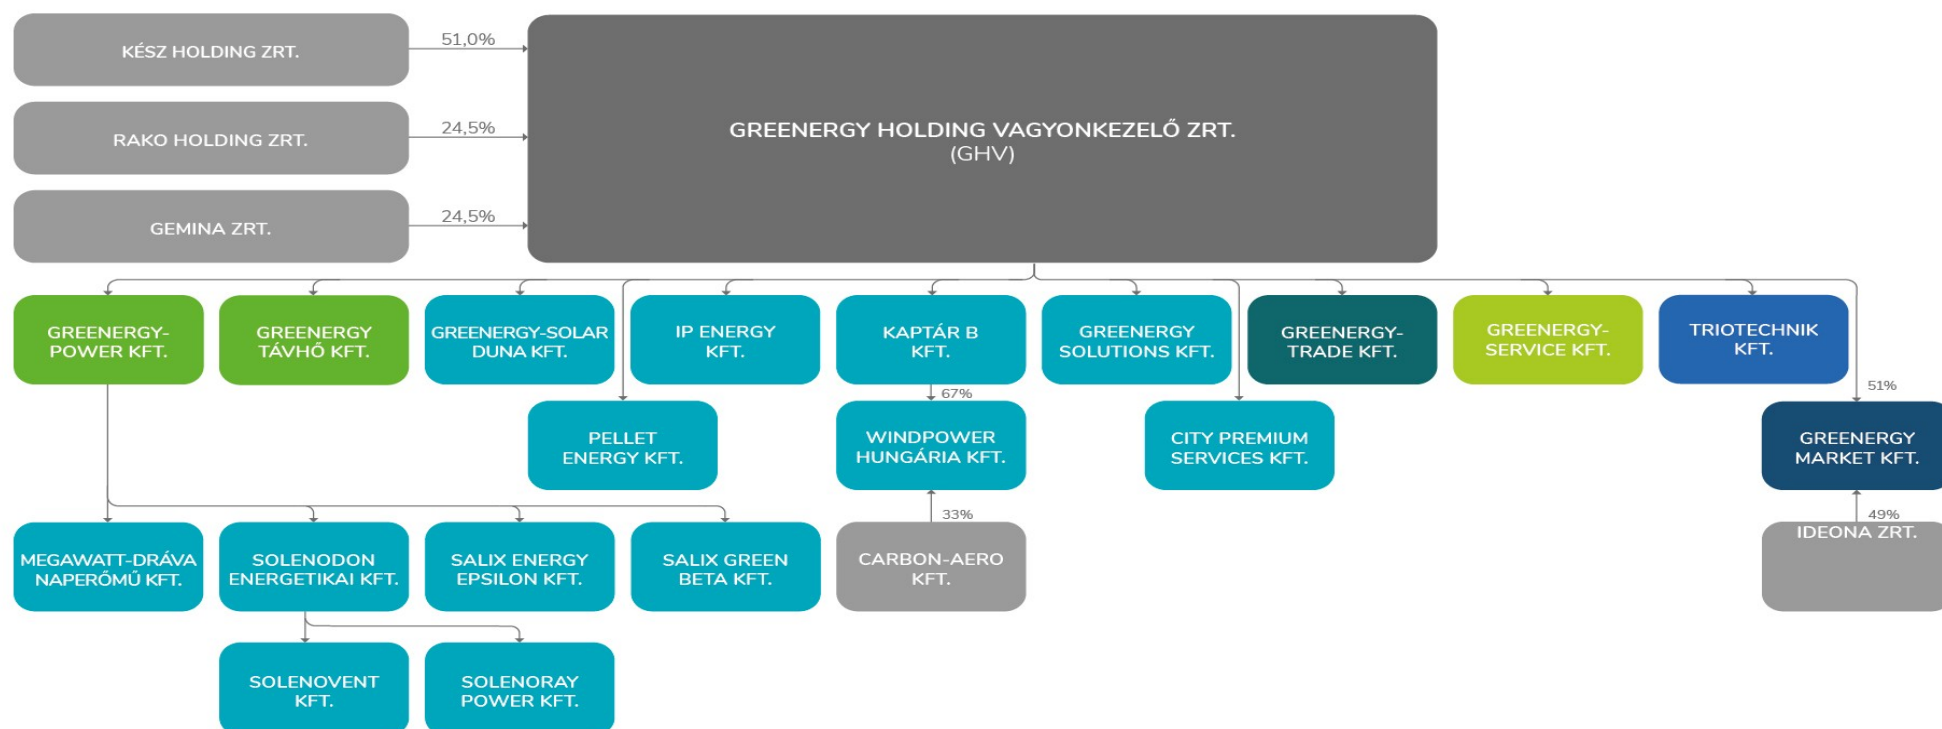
KÉSZ HOLDING ZRT.

51,0%

RAKO HOLDING ZRT.

24,5%

GEMINA ZRT.

24,5%

GREENERGY HOLDING VAGYONKEZELŐ ZRT.
(GHV)

GREENERGY-POWER KFT.

GREENERGY TÁVHŐ KFT.

GREENERGY-SOLAR DUNA KFT.

IP ENERGY KFT.

KAPTÁR B KFT.

GREENERGY SOLUTIONS KFT.

GREENERGY-TRADE KFT.

GREENERGY-SERVICE KFT.

TRIOTECHNIK KFT.

PELLET ENERGY KFT.

67%

WINDPOWER HUNGÁRIA KFT.

CITY PREMIUM SERVICES KFT.

51%

GREENERGY MARKET KFT.

MEGAWATT-DRÁVA NAPERŐMŰ KFT.

SOLENODON ENERGETIKAI KFT.

SALIX ENERGY EPSILON KFT.

SALIX GREEN BETA KFT.

33%

CARBON-AERO KFT.

49%

IDEONA ZRT.

SOLENOVENT KFT.

SOLENORAY POWER KFT.